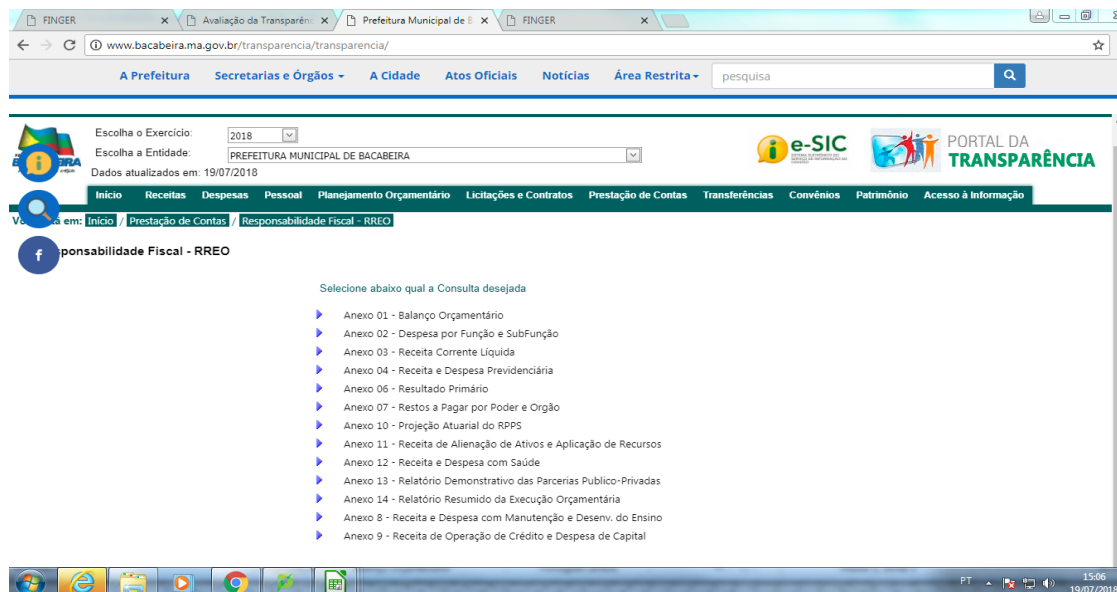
FINGER
Avaliação da Transparênc
Prefeitura Municipal de B
FINGER

www.bacabeira.ma.gov.br/transparencia/transparencia/

A Prefeitura
Secretarias e Órgãos
A Cidade
Atos Oficiais
Notícias
Área Restrita
pesquisa

Escolha o Exercício: 2018
Escolha a Entidade: PREFEITURA MUNICIPAL DE BACABEIRA
Dados atualizados em: 19/07/2018

e-SIC
PORTAL DA TRANSPARÊNCIA

Início
Receitas
Despesas
Pessoal
Planejamento Orçamentário
Licitações e Contratos
Prestação de Contas
Transferências
Convênios
Patrimônio
Acesso à Informação

Vo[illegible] em: Início / Prestação de Contas / Responsabilidade Fiscal - RREO

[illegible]sponsabilidade Fiscal - RREO

Selecione abaixo qual a Consulta desejada

Anexo 01 - Balanço Orçamentário
Anexo 02 - Despesa por Função e SubFunção
Anexo 03 - Receita Corrente Líquida
Anexo 04 - Receita e Despesa Previdenciária
Anexo 06 - Resultado Primário
Anexo 07 - Restos a Pagar por Poder e Orgão
Anexo 10 - Projeção Atuarial do RPPS
Anexo 11 - Receita de Alienação de Ativos e Aplicação de Recursos
Anexo 12 - Receita e Despesa com Saúde
Anexo 13 - Relatório Demonstrativo das Parcerias Publico-Privadas
Anexo 14 - Relatório Resumido da Execução Orçamentária
Anexo 8 - Receita e Despesa com Manutenção e Desenv. do Ensino
Anexo 9 - Receita de Operação de Crédito e Despesa de Capital

PT
15:06
19/07/2018